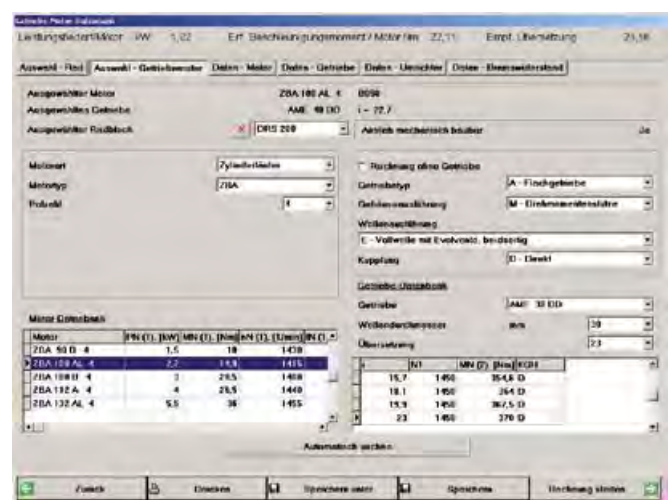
Getriebe Motor Datenbank

Leistungsbedarf/Motor kW 1,22 Erf. Beschleunigungsmoment / Motor Nm 22,11 Empf. Übersetzung 23,36

Auswahl - Rad | Auswahl - Getriebemotor | Daten - Motor | Daten - Getriebe | Daten - Umrichter | Daten - Bremswiderstand

Ausgewählter Motor ZBA 100 AL 4 B050
Ausgewähltes Getriebe AME 30 DD i = 22,7
Ausgewählter Radblock DRS 200 Antrieb mechanisch baubar Ja

Motorart Zylinderläufer
Motortyp ZBA
Polzahl 4

Rechnung ohne Getriebe
Getriebetyp A - Flachgetriebe
Gehäuseausführung M - Drehmomentstütze
Wellenausführung
E - Vollwelle mit Evolventz. beidseitig
Kupplung D - Direkt

Getriebe Datenbank
Getriebe AME 30 DD
Wellendurchmesser mm 30
Übersetzung 23

Motor Datenbank

| Motor | PN (1). [kW] | MN (1). [Nm] | nN (1). [U/min] | IN (1) |
|---|---|---|---|---|
| ZBA 90 B 4 | 1,5 | 10 | 1430 | |
| ZBA 100 AL 4 | 2,2 | 14,9 | 1415 | |
| ZBA 100 B 4 | 3 | 20,5 | 1400 | |
| ZBA 112 A 4 | 4 | 26,5 | 1440 | |
| ZBA 132 AL 4 | 5,5 | 36 | 1455 | |

| i | N1 | MN (2) [Nm] | KGH |
|---|---|---|---|
| 15,7 | 1450 | 354,6 | D |
| 18,1 | 1450 | 354 | D |
| 19,9 | 1450 | 367,5 | D |
| 23 | 1450 | 370 | D |

Automatisch suchen

Zurück | Drucken | Speichern unter | Speichern | Rechnung starten